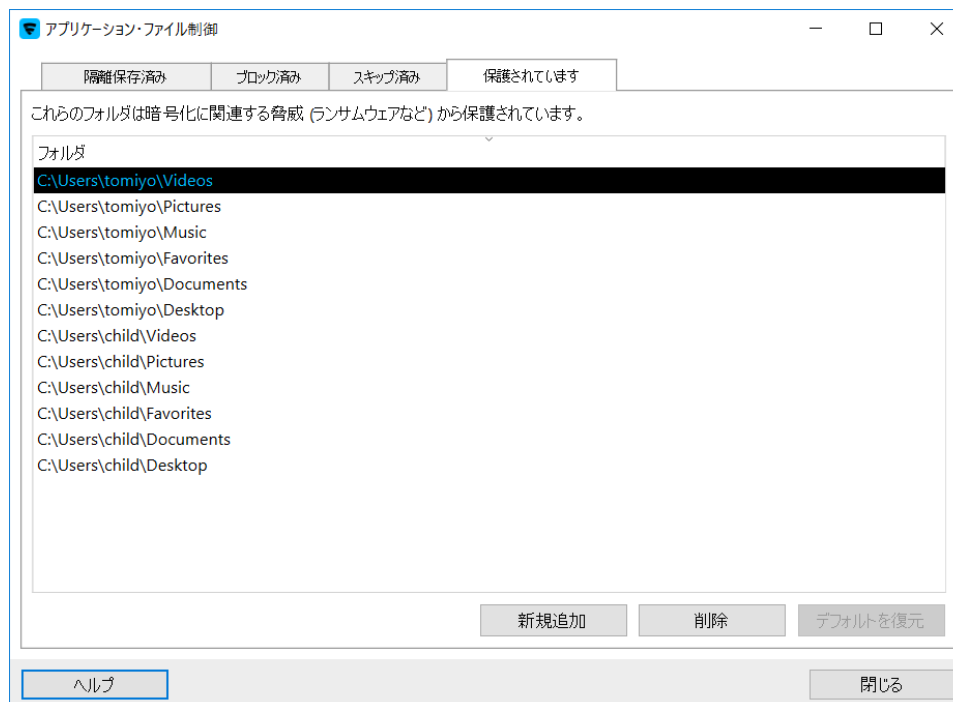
アプリケーション・ファイル制御

隔離保存済み | ブロック済み | スキップ済み | 保護されています

これらのフォルダは暗号化に関連する脅威 (ランサムウェアなど) から保護されています。

フォルダ
C:\Users\tomiyo\Videos
C:\Users\tomiyo\Pictures
C:\Users\tomiyo\Music
C:\Users\tomiyo\Favorites
C:\Users\tomiyo\Documents
C:\Users\tomiyo\Desktop
C:\Users\child\Videos
C:\Users\child\Pictures
C:\Users\child\Music
C:\Users\child\Favorites
C:\Users\child\Documents
C:\Users\child\Desktop

新規追加 削除 デフォルトを復元

ヘルプ 閉じる